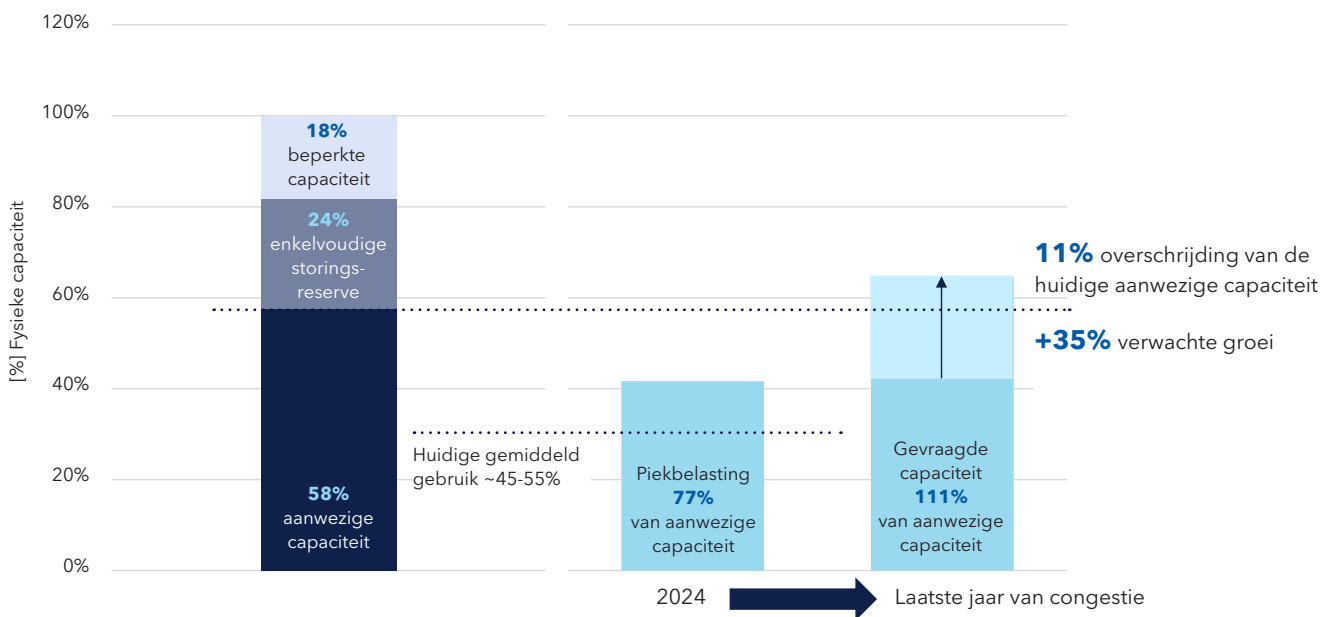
120%
100%
80%
60%
40%
20%
0%

[%] Fysieke capaciteit

18%
beperkte capaciteit

24%
enkelvoudige storingsreserve

58%
aanwezige capaciteit

Huidige gemiddeld gebruik ~45-55%

Piekbelasting
77%
van aanwezige capaciteit

Gevraagde capaciteit
111%
van aanwezige capaciteit

11% overschrijding van de huidige aanwezige capaciteit

+35% verwachte groei

2024

Laatste jaar van congestie